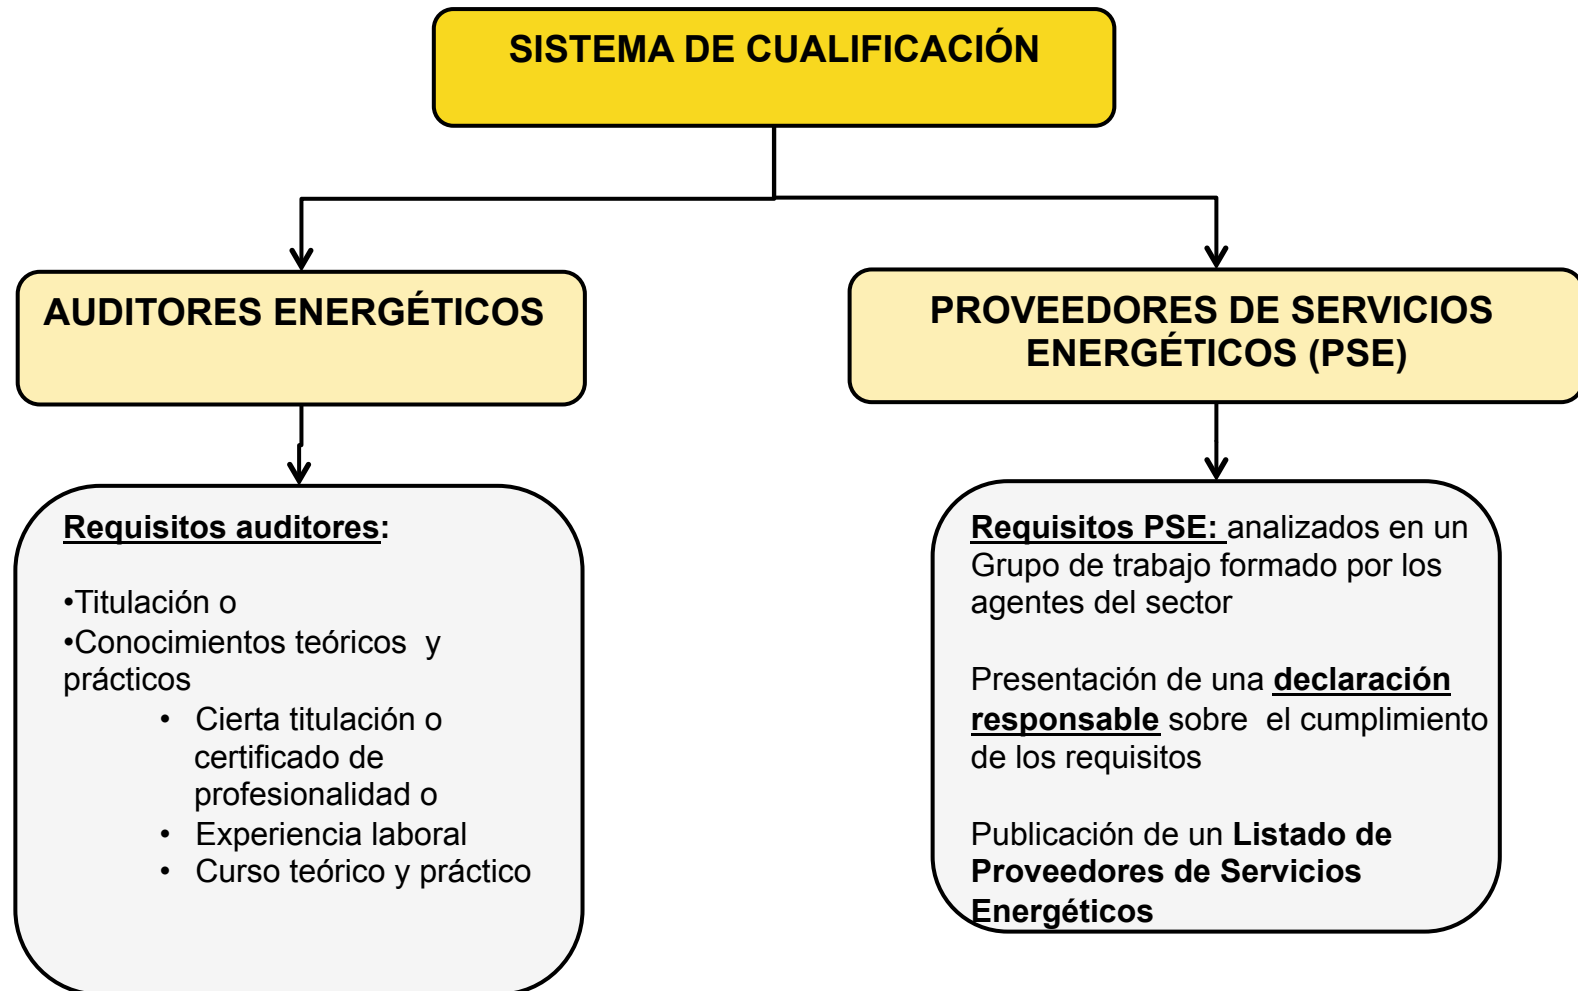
SISTEMA DE CUALIFICACIÓN

AUDITORES ENERGÉTICOS

PROVEEDORES DE SERVICIOS ENERGÉTICOS (PSE)

Requisitos auditores:

•Titulación o
•Conocimientos teóricos y prácticos
• Cierta titulación o certificado de profesionalidad o
• Experiencia laboral
• Curso teórico y práctico

Requisitos PSE: analizados en un Grupo de trabajo formado por los agentes del sector

Presentación de una declaración responsable sobre el cumplimiento de los requisitos

Publicación de un Listado de Proveedores de Servicios Energéticos